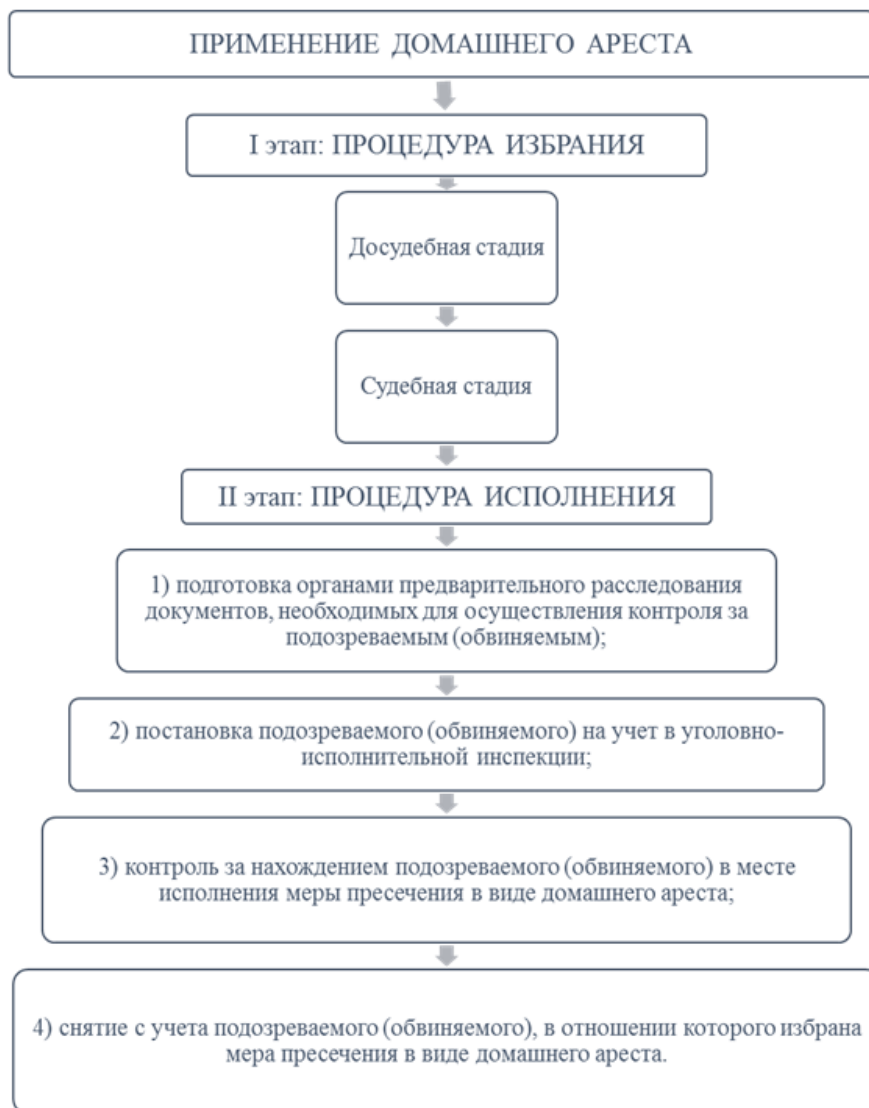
ПРИМЕНЕНИЕ ДОМАШНЕГО АРЕСТА

I этап: ПРОЦЕДУРА ИЗБРАНИЯ

Досудебная стадия

Судебная стадия

II этап: ПРОЦЕДУРА ИСПОЛНЕНИЯ

1) подготовка органами предварительного расследования документов, необходимых для осуществления контроля за подозреваемым (обвиняемым);

2) постановка подозреваемого (обвиняемого) на учет в уголовно-исполнительной инспекции;

3) контроль за нахождением подозреваемого (обвиняемого) в месте исполнения меры пресечения в виде домашнего ареста;

4) снятие с учета подозреваемого (обвиняемого), в отношении которого избрана мера пресечения в виде домашнего ареста.